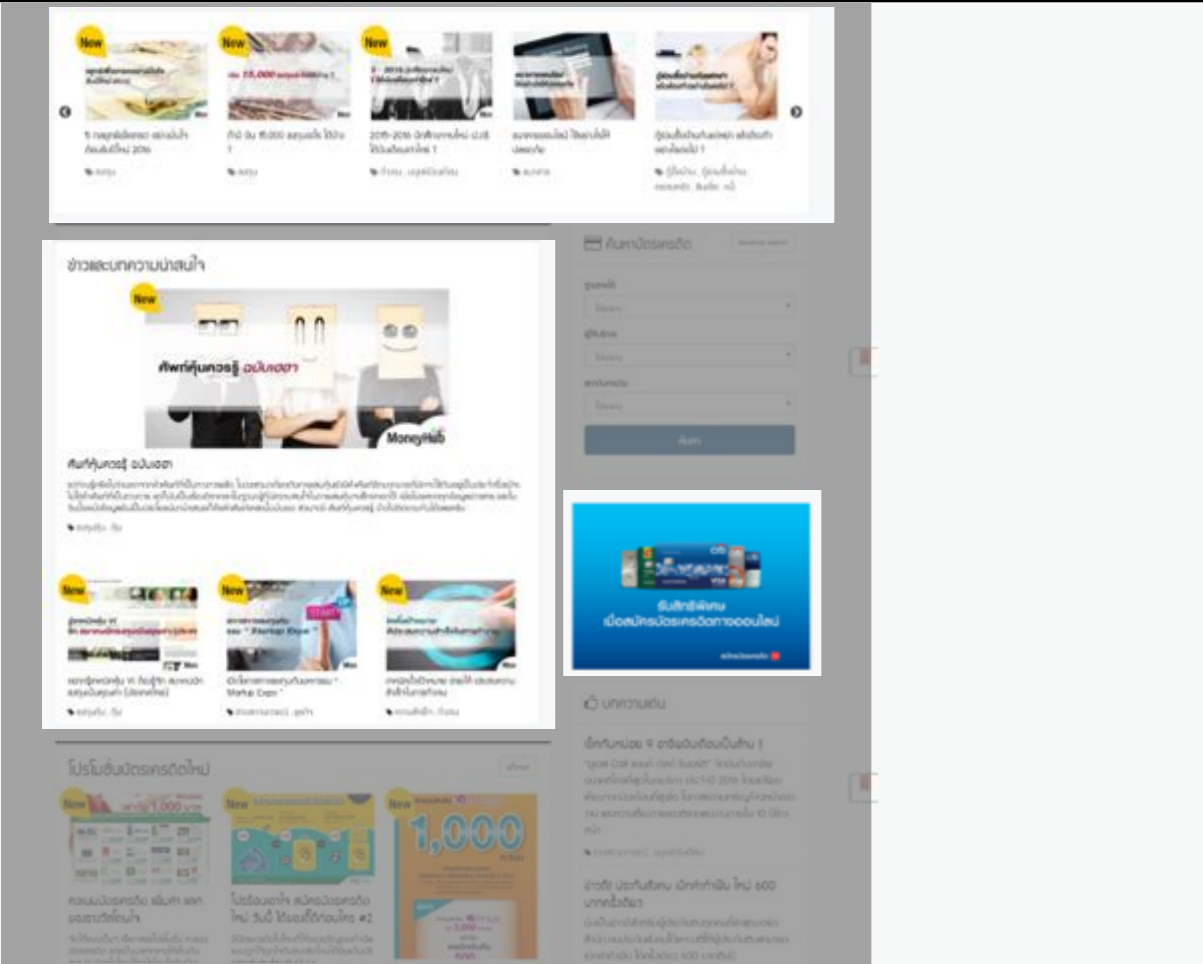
New
New
New

5 กฎสุดเลิศของ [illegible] 2016

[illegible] 15,000 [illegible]

2015-2016 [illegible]

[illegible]

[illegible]

ข่าวและบทความน่าสนใจ

New

ศัพท์หุ้นควรรู้ ฉบับเซฮา

MoneyHub

ศัพท์หุ้นควรรู้ ฉบับเซฮา

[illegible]

New
New
New

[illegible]

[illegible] Startup Expo

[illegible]

ค้นหาบัตรเครดิต

ค้นหา

รับสิทธิพิเศษ เมื่อสมัครบัตรเครดิตทางออนไลน์

บทความเด่น

เช็คกับก่อน 9 อาชีพ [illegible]

โปรโมชั่นบัตรเครดิตใหม่

New
New
New

1,000

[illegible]